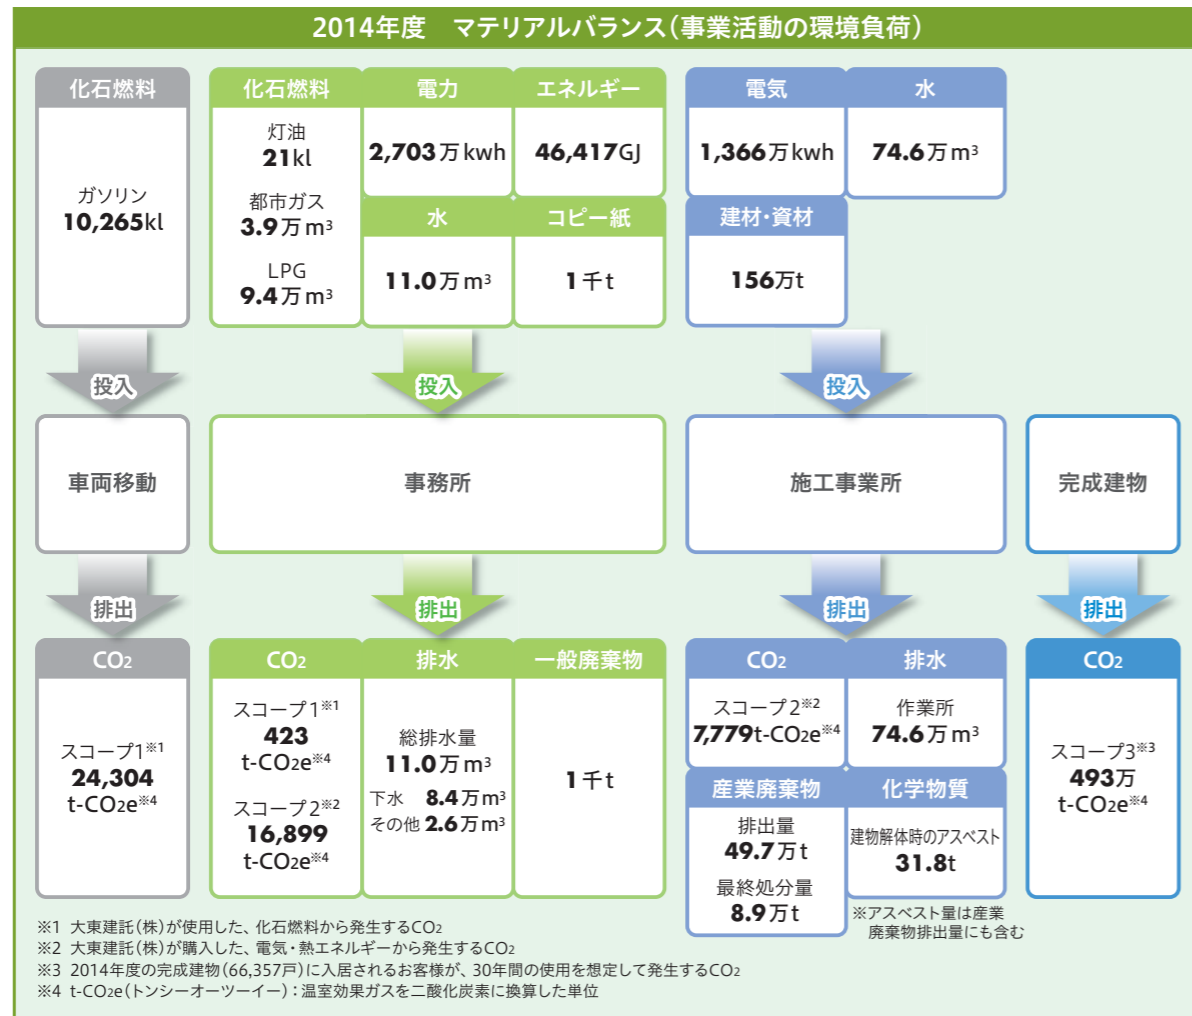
2014年度　マテリアルバランス（事業活動の環境負荷）

化石燃料

ガソリン
10,265kl

化石燃料

灯油
21kl

都市ガス
3.9万 m³

LPG
9.4万 m³

電力

2,703万 kwh

エネルギー

46,417GJ

水

11.0万 m³

コピー紙

1千t

電気

1,366万 kwh

水

74.6万 m³

建材・資材

156万t

投入

投入

投入

車両移動

事務所

施工事業所

完成建物

排出

排出

排出

排出

CO₂

スコープ1※1
24,304
t-CO₂e※4

CO₂

スコープ1※1
423
t-CO₂e※4

スコープ2※2
16,899
t-CO₂e※4

排水

総排水量
11.0万 m³
下水　8.4万 m³
その他 2.6万 m³

一般廃棄物

1千t

CO₂

スコープ2※2
7,779t-CO₂e※4

排水

作業所
74.6万 m³

産業廃棄物

排出量
49.7万 t

最終処分量
8.9万 t

化学物質

建物解体時のアスベスト
31.8t

※アスベスト量は産業廃棄物排出量にも含む

CO₂

スコープ3※3
493万
t-CO₂e※4

※1 大東建託（株）が使用した、化石燃料から発生するCO₂
※2 大東建託（株）が購入した、電気・熱エネルギーから発生するCO₂
※3 2014年度の完成建物（66,357戸）に入居されるお客様が、30年間の使用を想定して発生するCO₂
※4 t-CO₂e（トンシーオーツーイー）：温室効果ガスを二酸化炭素に換算した単位